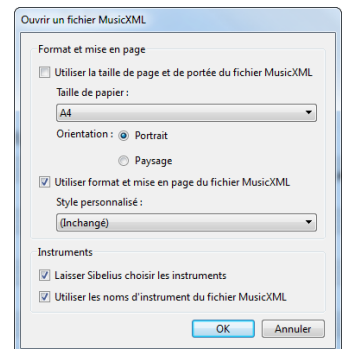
Ouvrir un fichier MusicXML

Format et mise en page

Utiliser la taille de page et de portée du fichier MusicXML

Taille de papier :

A4

Orientation : Portrait

Paysage

Utiliser format et mise en page du fichier MusicXML

Style personnalisé :

(Inchangé)

Instruments

Laisser Sibelius choisir les instruments

Utiliser les noms d'instrument du fichier MusicXML

OK Annuler